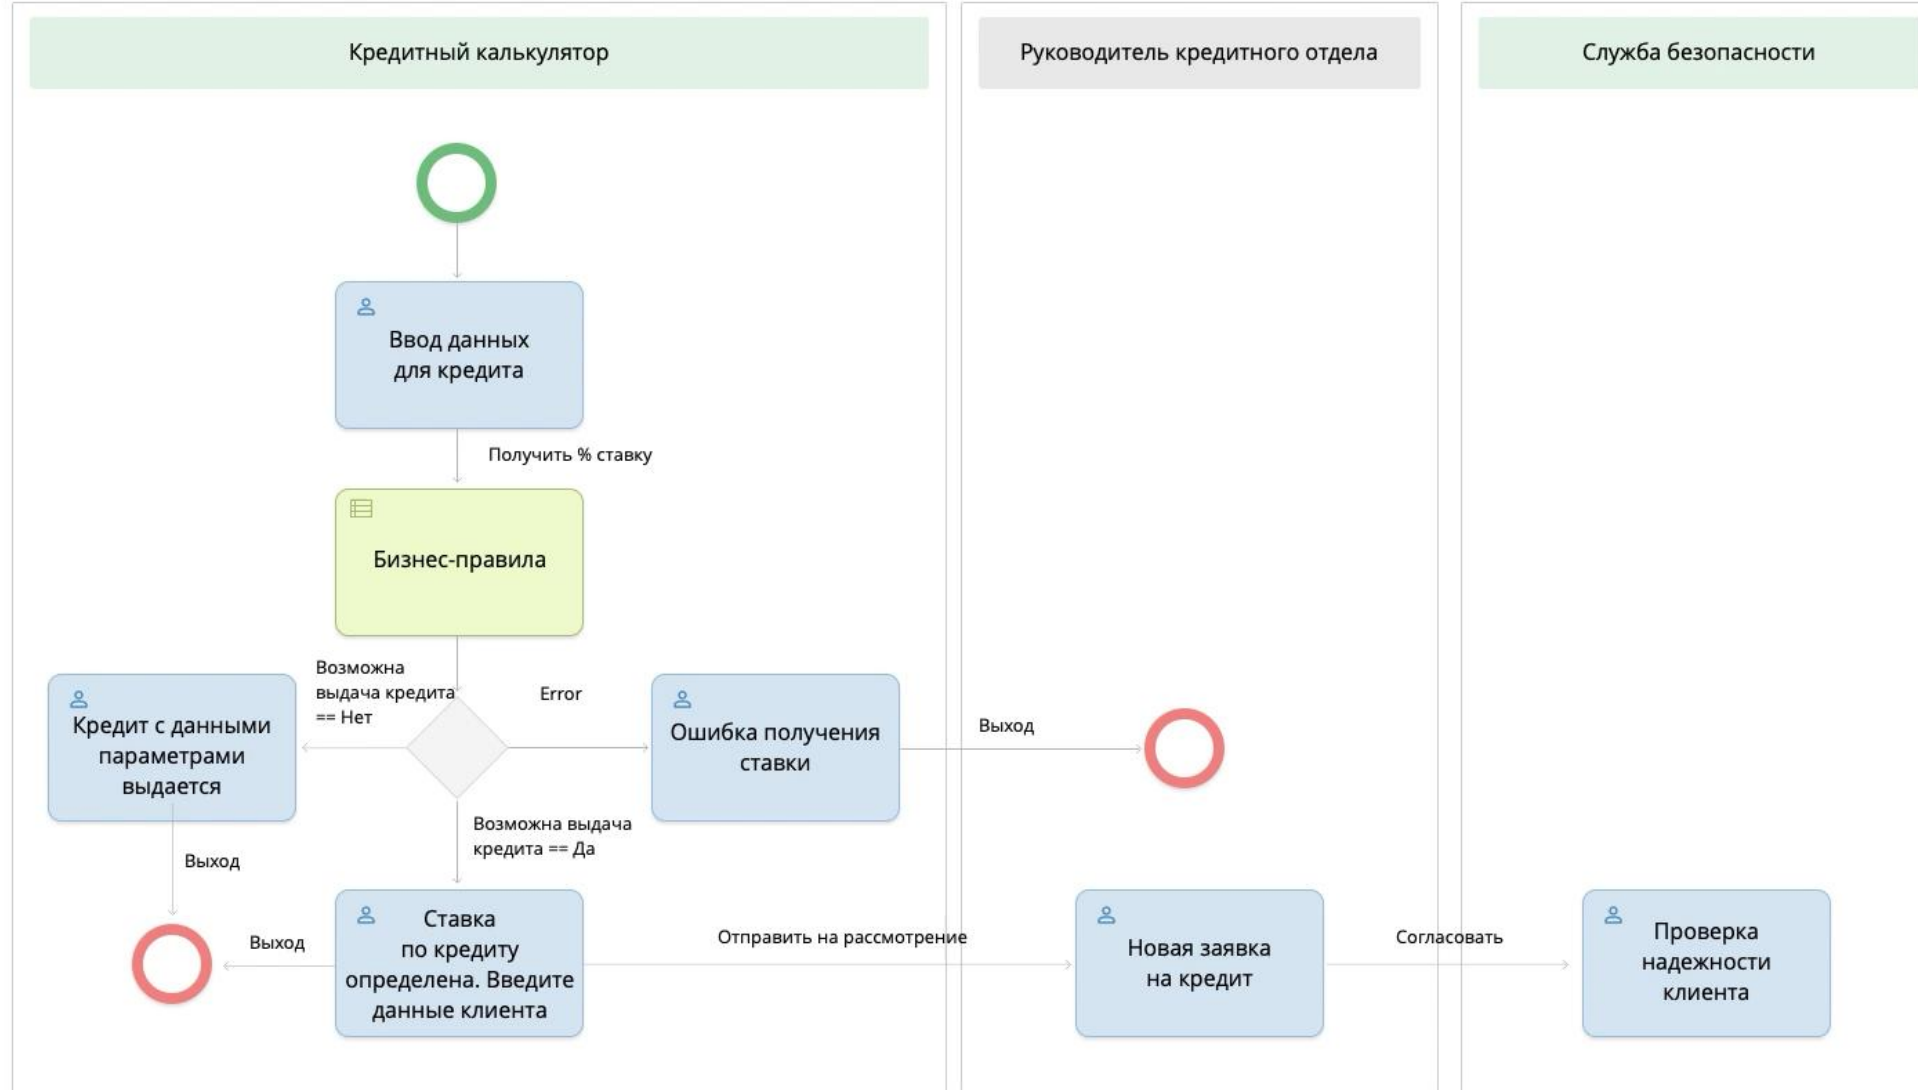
Кредитный калькулятор

Руководитель кредитного отдела

Служба безопасности

Ввод данных для кредита

Получить % ставку

Бизнес-правила

Возможна выдача кредита == Нет

Error

Кредит с данными параметрами выдается

Ошибка получения ставки

Выход

Возможна выдача кредита == Да

Выход

Выход

Ставка по кредиту определена. Введите данные клиента

Отправить на рассмотрение

Новая заявка на кредит

Согласовать

Проверка надежности клиента